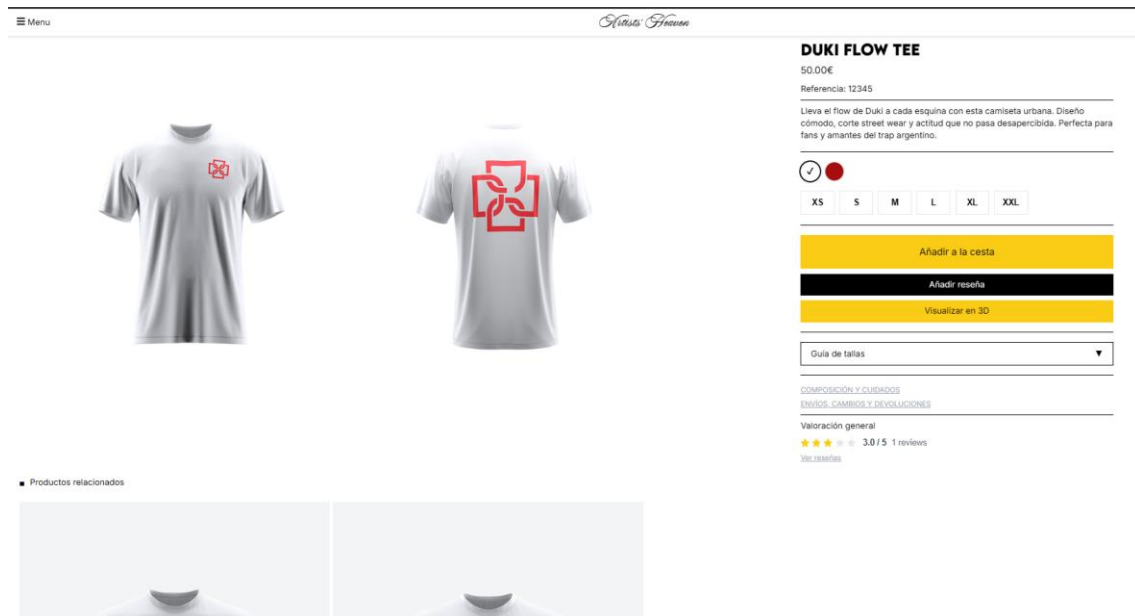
☰ Menu

Artists' Heaven

DUKI FLOW TEE

50.00€

Referencia: 12345

Lleva el flow de Duki a cada esquina con esta camiseta urbana. Diseño cómodo, corte street wear y actitud que no pasa desapercibida. Perfecta para fans y amantes del trap argentino.

✓

| XS | S | M | L | XL | XXL |
|---|---|---|---|---|---|

Añadir a la cesta

Añadir reseña

Visualizar en 3D

Guía de tallas ▼

COMPOSICIÓN Y CUIDADOS

ENVÍOS, CAMBIOS Y DEVOLUCIONES

Valoración general

★★★★★ 3.0 / 5 1 reviews

Ver reseñas

Productos relacionados